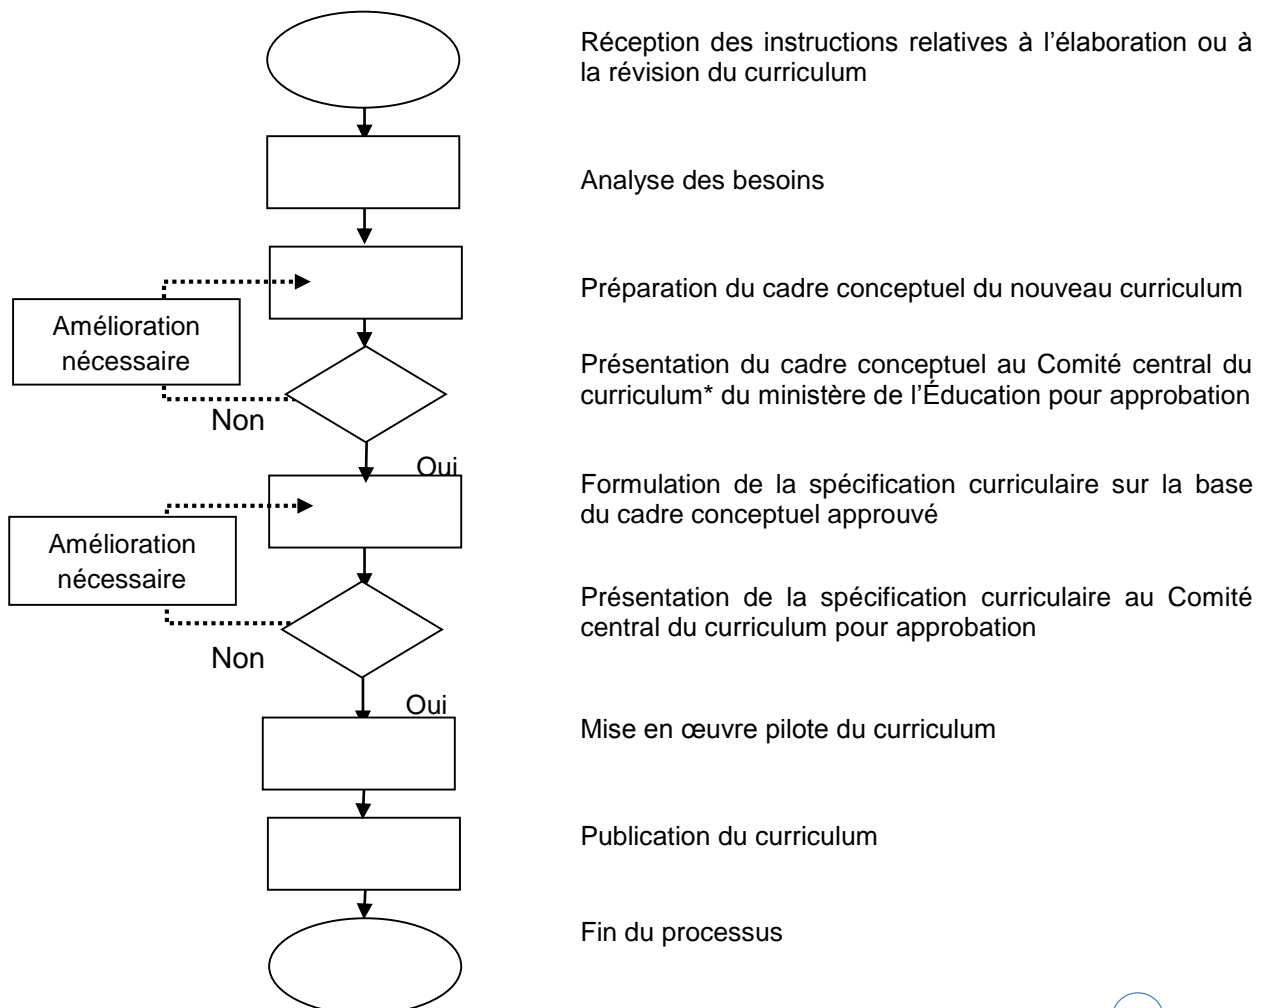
Réception des instructions relatives à l'élaboration ou à la révision du curriculum

Analyse des besoins

Amélioration nécessaire

Préparation du cadre conceptuel du nouveau curriculum

Présentation du cadre conceptuel au Comité central du curriculum* du ministère de l'Éducation pour approbation

Non

Oui

Amélioration nécessaire

Formulation de la spécification curriculaire sur la base du cadre conceptuel approuvé

Présentation de la spécification curriculaire au Comité central du curriculum pour approbation

Non

Oui

Mise en œuvre pilote du curriculum

Publication du curriculum

Fin du processus